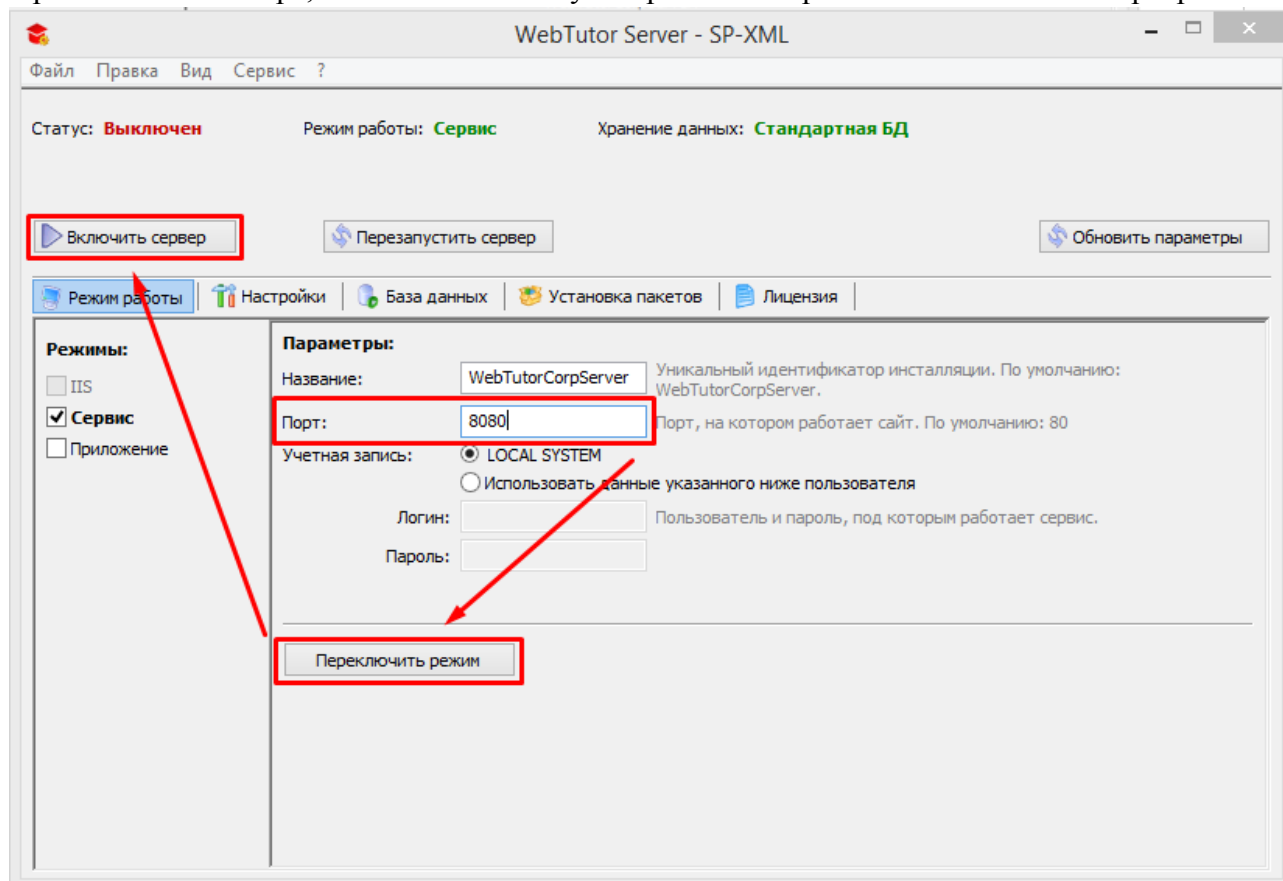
WebTutor Server - SP-XML

Файл Правка Вид Сервис ?

Статус: Выключен Режим работы: Сервис Хранение данных: Стандартная БД

Включить сервер

Перезапустить сервер

Обновить параметры

Режим работы | Настройки | База данных | Установка пакетов | Лицензия

Режимы:
IIS
Сервис
Приложение

Параметры:
Название: WebTutorCorpServer Уникальный идентификатор инсталляции. По умолчанию: WebTutorCorpServer.
Порт: 8080 Порт, на котором работает сайт. По умолчанию: 80
Учетная запись: LOCAL SYSTEM
Использовать данные указанного ниже пользователя
Логин: Пользователь и пароль, под которым работает сервис.
Пароль:

Переключить режим